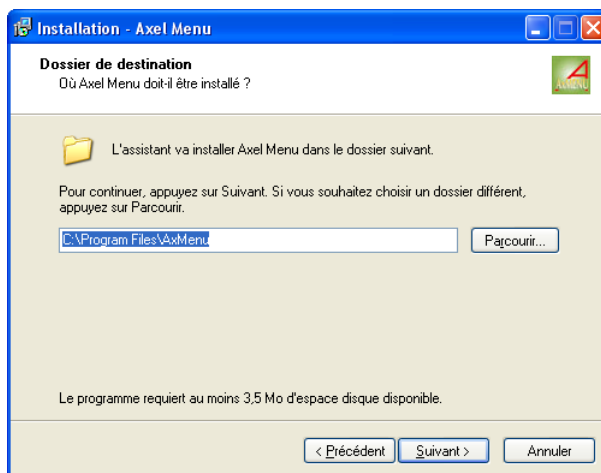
Installation - Axel Menu

Dossier de destination
Où Axel Menu doit-il être installé ?

AXMENU

L'assistant va installer Axel Menu dans le dossier suivant.

Pour continuer, appuyez sur Suivant. Si vous souhaitez choisir un dossier différent, appuyez sur Parcourir.

C:\Program Files\AxMenu

Parcourir...

Le programme requiert au moins 3,5 Mo d'espace disque disponible.

< Précédent

Suivant >

Annuler